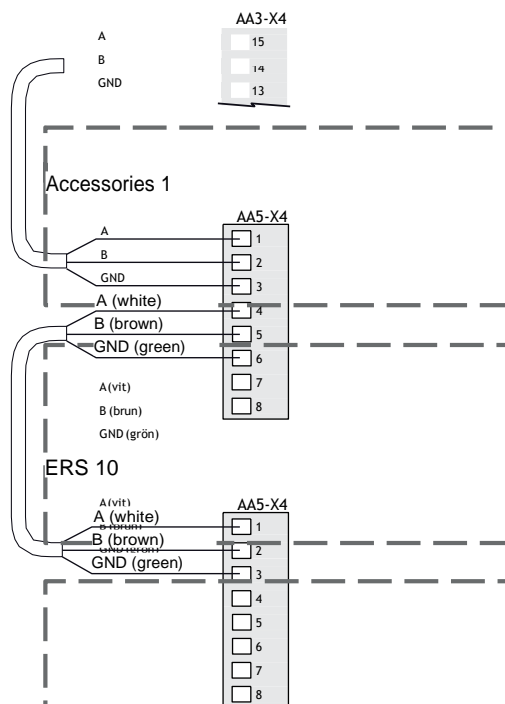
AA3-X4

A
B
GND

15
14
13

Accessories 1

AA5-X4

A
B
GND

1
2
3

A (white)
B (brown)
GND (green)

4
5
6
7
8

A(vit)
B (brun)
GND (grön)

ERS 10

A(vit)
B (brun)
GND (grön)

A (white)
B (brown)
GND (green)

AA5-X4

1
2
3
4
5
6
7
8